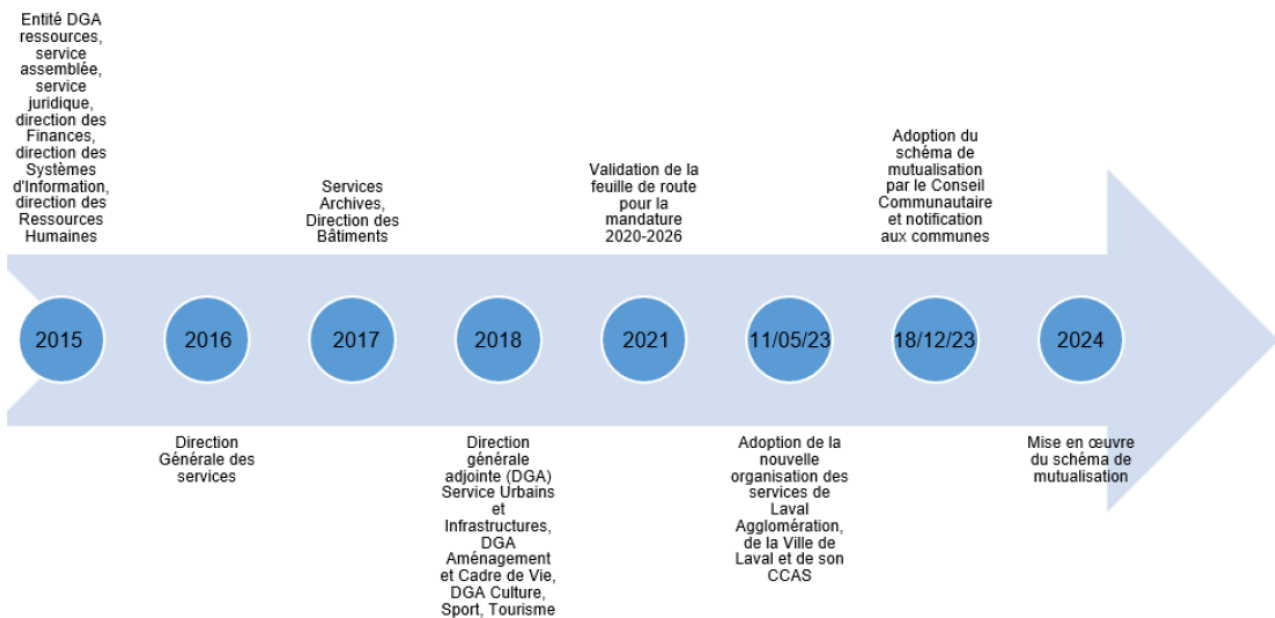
2015

Entité DGA ressources, service assemblée, service juridique, direction des Finances, direction des Systèmes d'Information, direction des Ressources Humaines

2016

Direction Générale des services

2017

Services Archives, Direction des Bâtiments

2018

Direction générale adjointe (DGA) Service Urbains et Infrastructures, DGA Aménagement et Cadre de Vie, DGA Culture, Sport, Tourisme

2021

Validation de la feuille de route pour la mandature 2020-2026

11/05/23

Adoption de la nouvelle organisation des services de Laval Agglomération, de la Ville de Laval et de son CCAS

18/12/23

Adoption du schéma de mutualisation par le Conseil Communautaire et notification aux communes

2024

Mise en œuvre du schéma de mutualisation